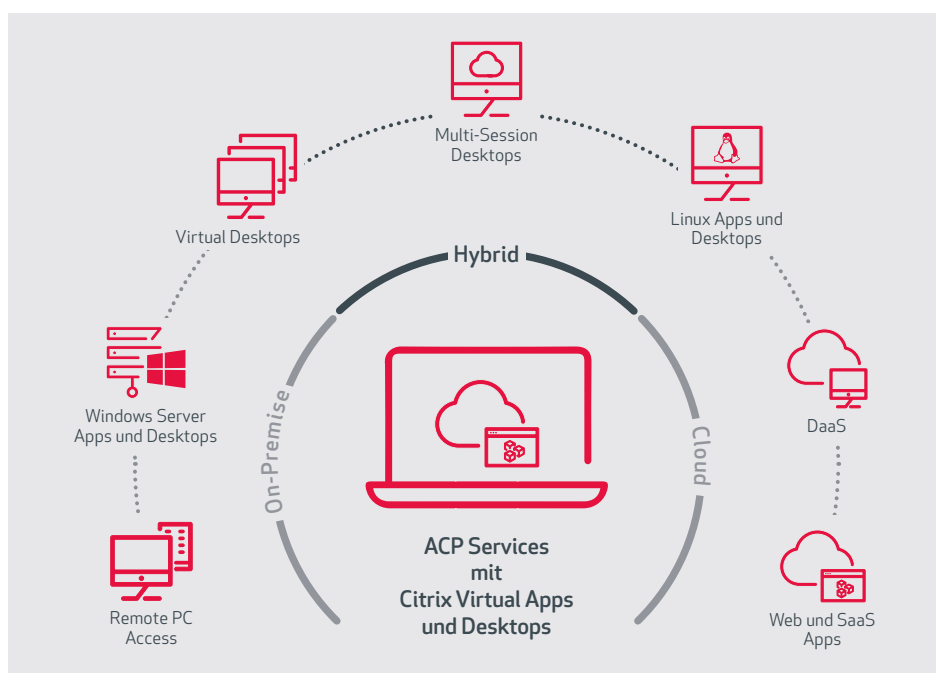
Multi-Session Desktops

Virtual Desktops

Linux Apps und Desktops

Hybrid

Windows Server Apps und Desktops

On-Premise

Cloud

DaaS

Remote PC Access

ACP Services mit Citrix Virtual Apps und Desktops

Web und SaaS Apps